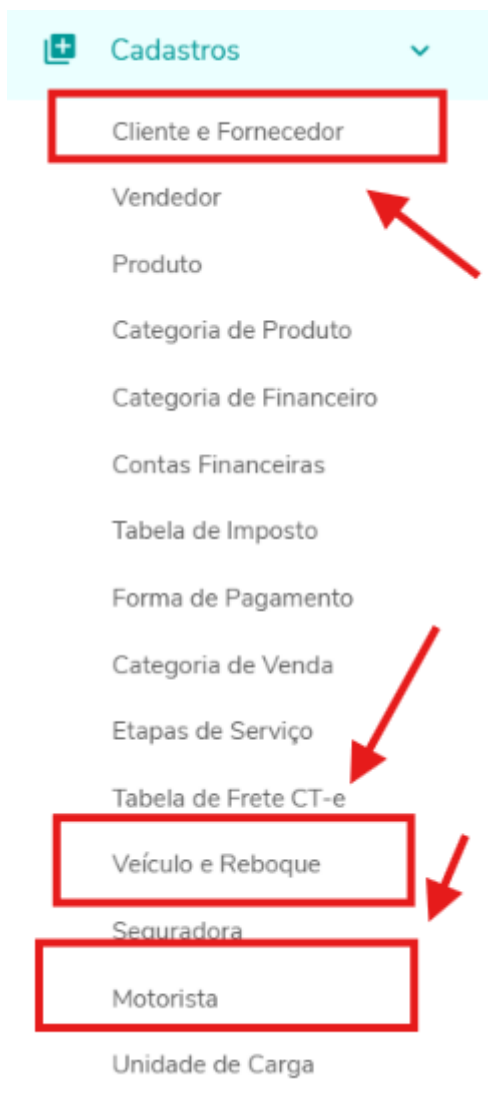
Cadastros

Cliente e Fornecedor

Vendedor

Produto

Categoria de Produto

Categoria de Financeiro

Contas Financeiras

Tabela de Imposto

Forma de Pagamento

Categoria de Venda

Etapas de Serviço

Tabela de Frete CT-e

Veículo e Reboque

Seguradora

Motorista

Unidade de Carga